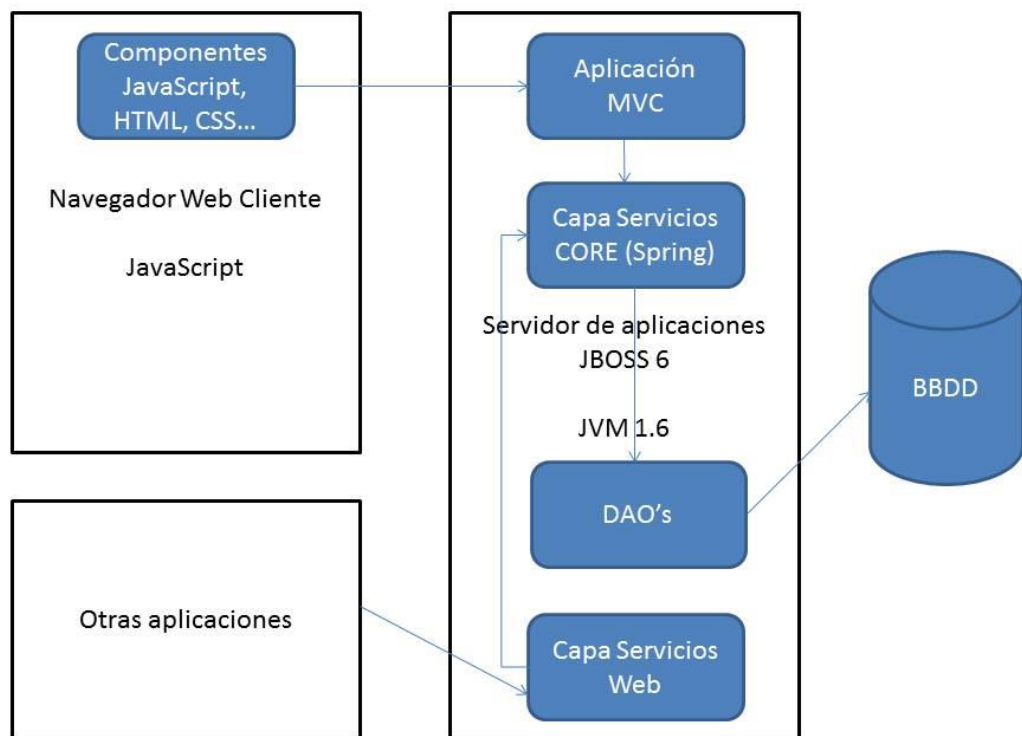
Componentes JavaScript, HTML, CSS…

Navegador Web Cliente

JavaScript

Aplicación MVC

Capa Servicios CORE (Spring)

Servidor de aplicaciones JBOSS 6

JVM 1.6

DAO's

Capa Servicios Web

BBDD

Otras aplicaciones